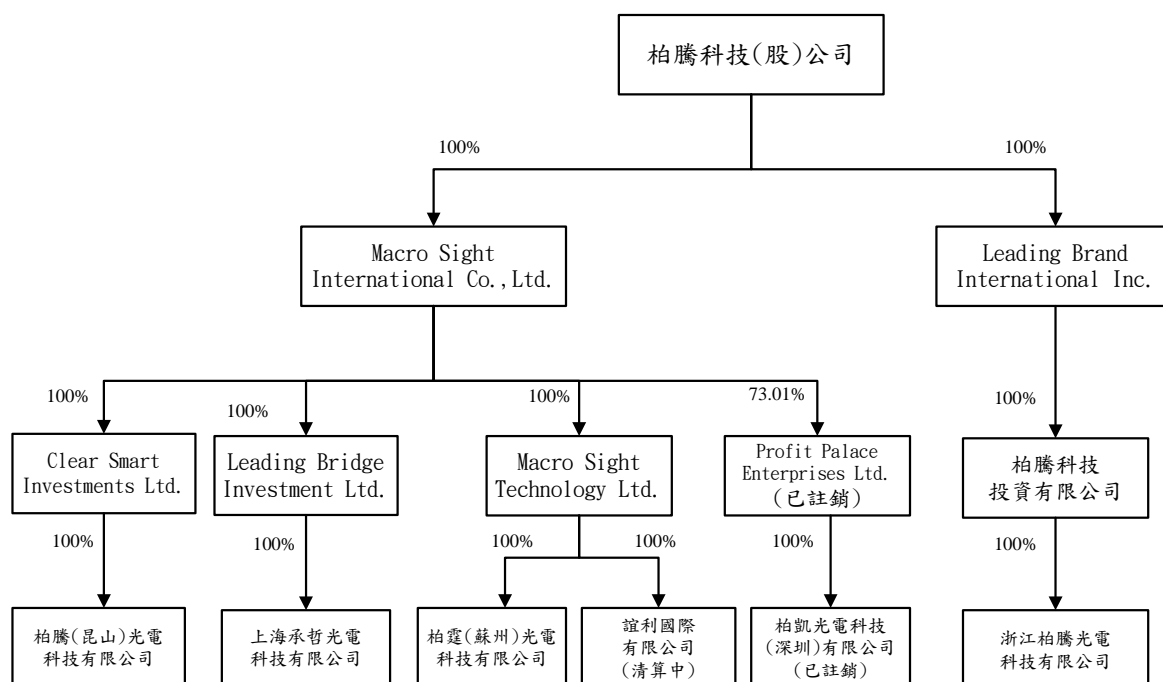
柏騰科技(股)公司

100%

100%

Macro Sight International Co.,Ltd.

Leading Brand International Inc.

100%

100%

100%

73.01%

100%

Clear Smart Investments Ltd.

Leading Bridge Investment Ltd.

Macro Sight Technology Ltd.

Profit Palace Enterprises Ltd. (已註銷)

柏騰科技投資有限公司

100%

100%

100%

100%

100%

100%

柏騰(昆山)光電科技有限公司

上海承哲光電科技有限公司

柏霆(蘇州)光電科技有限公司

誼利國際有限公司(清算中)

柏凱光電科技(深圳)有限公司(已註銷)

浙江柏騰光電科技有限公司